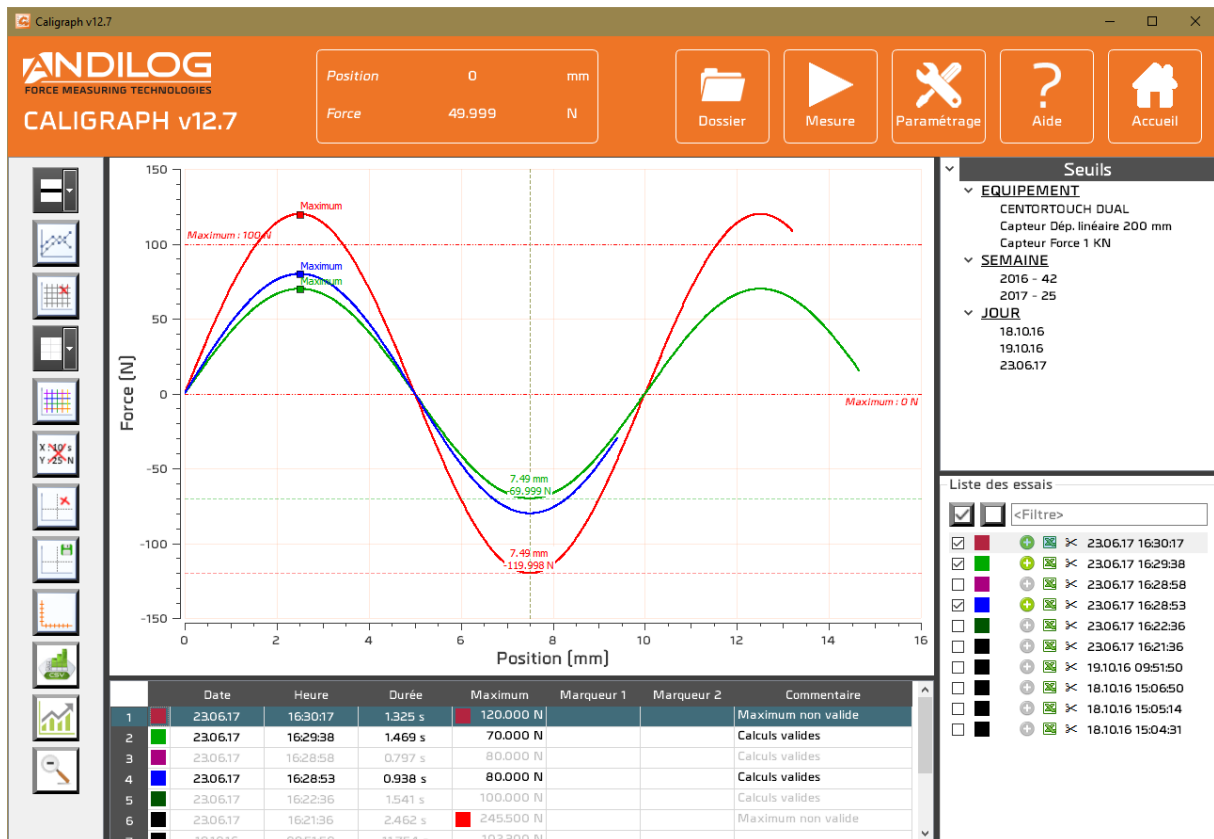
Caligraph v12.7

ANDILOG
FORCE MEASURING TECHNOLOGIES
CALIGRAPH v12.7

Position 0 mm
Force 49.999 N

Dossier
Mesure
Paramétrage
Aide
Accueil

X 10 s
Y 25 N

CSV

150
100
50
0
−50
−100
−150
Force [N]
0 2 4 6 8 10 12 14 16
Position [mm]

Maximum
Maximum : 100 N
Maximum
Maximum
Maximum : 0 N
7.49 mm
69.999 N
7.49 mm
-119.998 N

Seuils
EQUIPEMENT
CENTORTOUCH DUAL
Capteur Dép. linéaire 200 mm
Capteur Force 1 KN
SEMAINE
2016 - 42
2017 - 25
JOUR
18.10.16
19.10.16
23.06.17

Liste des essais
<Filtre>
23.06.17 16:30:17
23.06.17 16:29:38
23.06.17 16:28:58
23.06.17 16:28:53
23.06.17 16:22:36
23.06.17 16:21:36
19.10.16 09:51:50
18.10.16 15:06:50
18.10.16 15:05:14
18.10.16 15:04:31

| | | Date | Heure | Durée | Maximum | Marqueur 1 | Marqueur 2 | Commentaire |
|---|---|---|---|---|---|---|---|---|
| 1 | | 23.06.17 | 16:30:17 | 1.325 s | 120.000 N | | | Maximum non valide |
| 2 | | 23.06.17 | 16:29:38 | 1.469 s | 70.000 N | | | Calculs valides |
| 3 | | 23.06.17 | 16:28:58 | 0.797 s | 80.000 N | | | Calculs valides |
| 4 | | 23.06.17 | 16:28:53 | 0.938 s | 80.000 N | | | Calculs valides |
| 5 | | 23.06.17 | 16:22:36 | 1.541 s | 100.000 N | | | Calculs valides |
| 6 | | 23.06.17 | 16:21:36 | 2.462 s | 245.500 N | | | Maximum non valide |
| 7 | | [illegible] | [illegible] | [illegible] | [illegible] | | | |